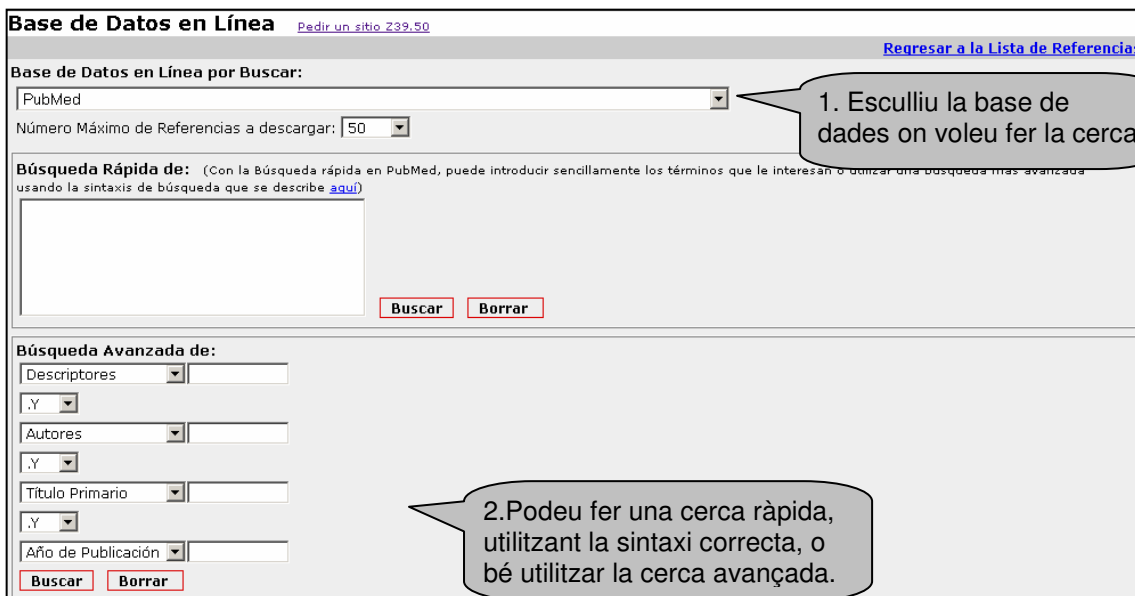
Base de Datos en Línea Pedir un sitio Z39.50

Regresar a la Lista de Referencias

Base de Datos en Línea por Buscar:

PubMed

Número Máximo de Referencias a descargar: 50

1. Esculliu la base de dades on voleu fer la cerca

Búsqueda Rápida de: (Con la Búsqueda rápida en PubMed, puede introducir sencillamente los términos que le interesan o utilizar una búsqueda más avanzada usando la sintaxis de búsqueda que se describe aquí)

Buscar Borrar

Búsqueda Avanzada de:

Descriptores

.Y

Autores

.Y

Título Primario

.Y

Año de Publicación

Buscar Borrar

2.Podeu fer una cerca ràpida, utilitzant la sintaxi correcta, o bé utilitzar la cerca avançada.